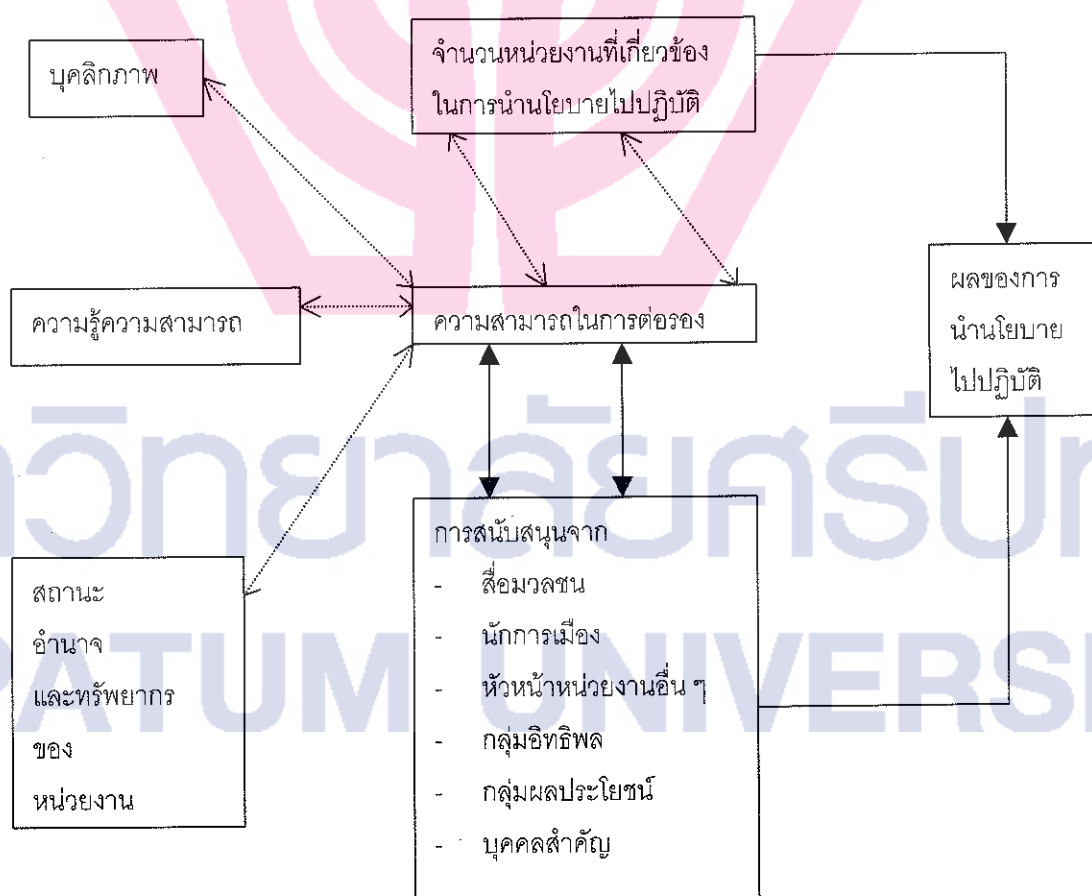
บุคลิกภาพ

จำนวนหน่วยงานที่เกี่ยวข้อง ในการนำนโยบายไปปฏิบัติ

ความรู้ความสามารถ

ความสามารถในการต่อรอง

ผลของการ นำนโยบาย ไปปฏิบัติ

สถานะ อำนาจ และทรัพยากร ของ หน่วยงาน

การสนับสนุนจาก
- สื่อมวลชน
- นักการเมือง
- หัวหน้าหน่วยงานอื่น ๆ
- กลุ่มอิทธิพล
- กลุ่มผลประโยชน์
- บุคคลสำคัญ

วิทยาลัยศรีปทุม
PATUM UNIVERSITY